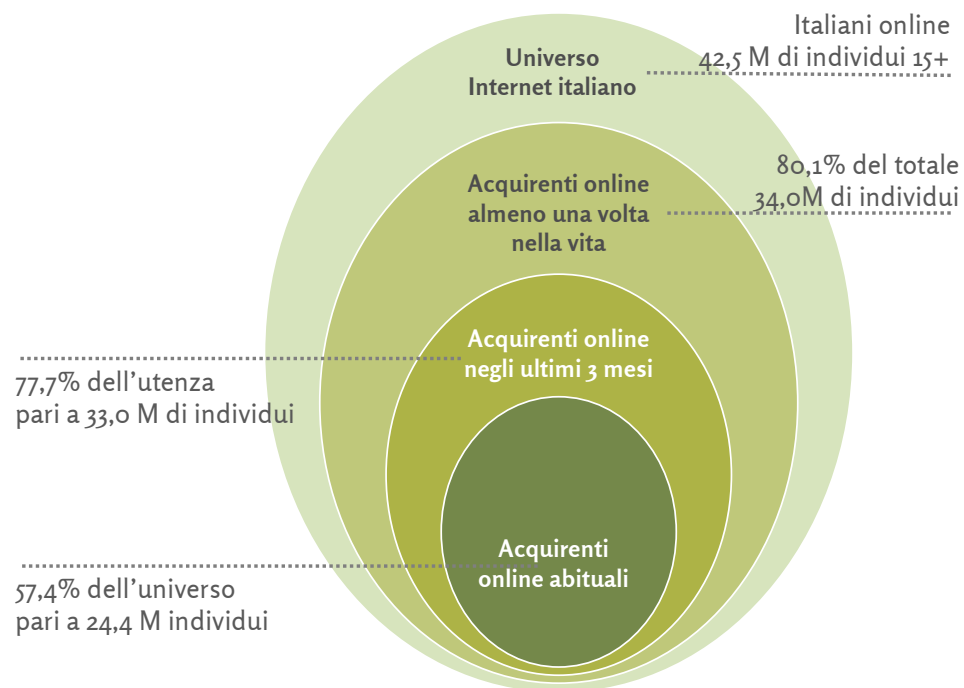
Italiani online
42,5 M di individui 15+

Universo
Internet italiano

80,1% del totale
34,0M di individui

Acquirenti online
almeno una volta
nella vita

Acquirenti online
negli ultimi 3 mesi

77,7% dell'utenza
pari a 33,0 M di individui

Acquirenti
online abituali

57,4% dell'universo
pari a 24,4 M individui